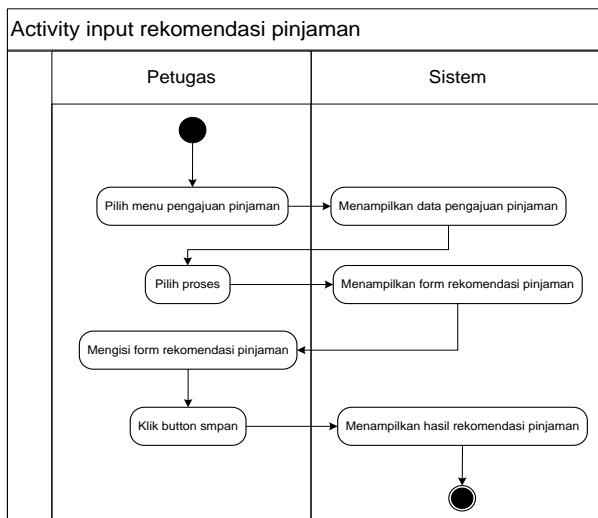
Activity input rekomendasi pinjaman

| Petugas | Sistem |
|---|---|
| Pilih menu pengajuan pinjaman | Menampilkan data pengajuan pinjaman |
| Pilih proses | Menampilkan form rekomendasi pinjaman |
| Mengisi form rekomendasi pinjaman | |
| Klik button smpan | Menampilkan hasil rekomendasi pinjaman |